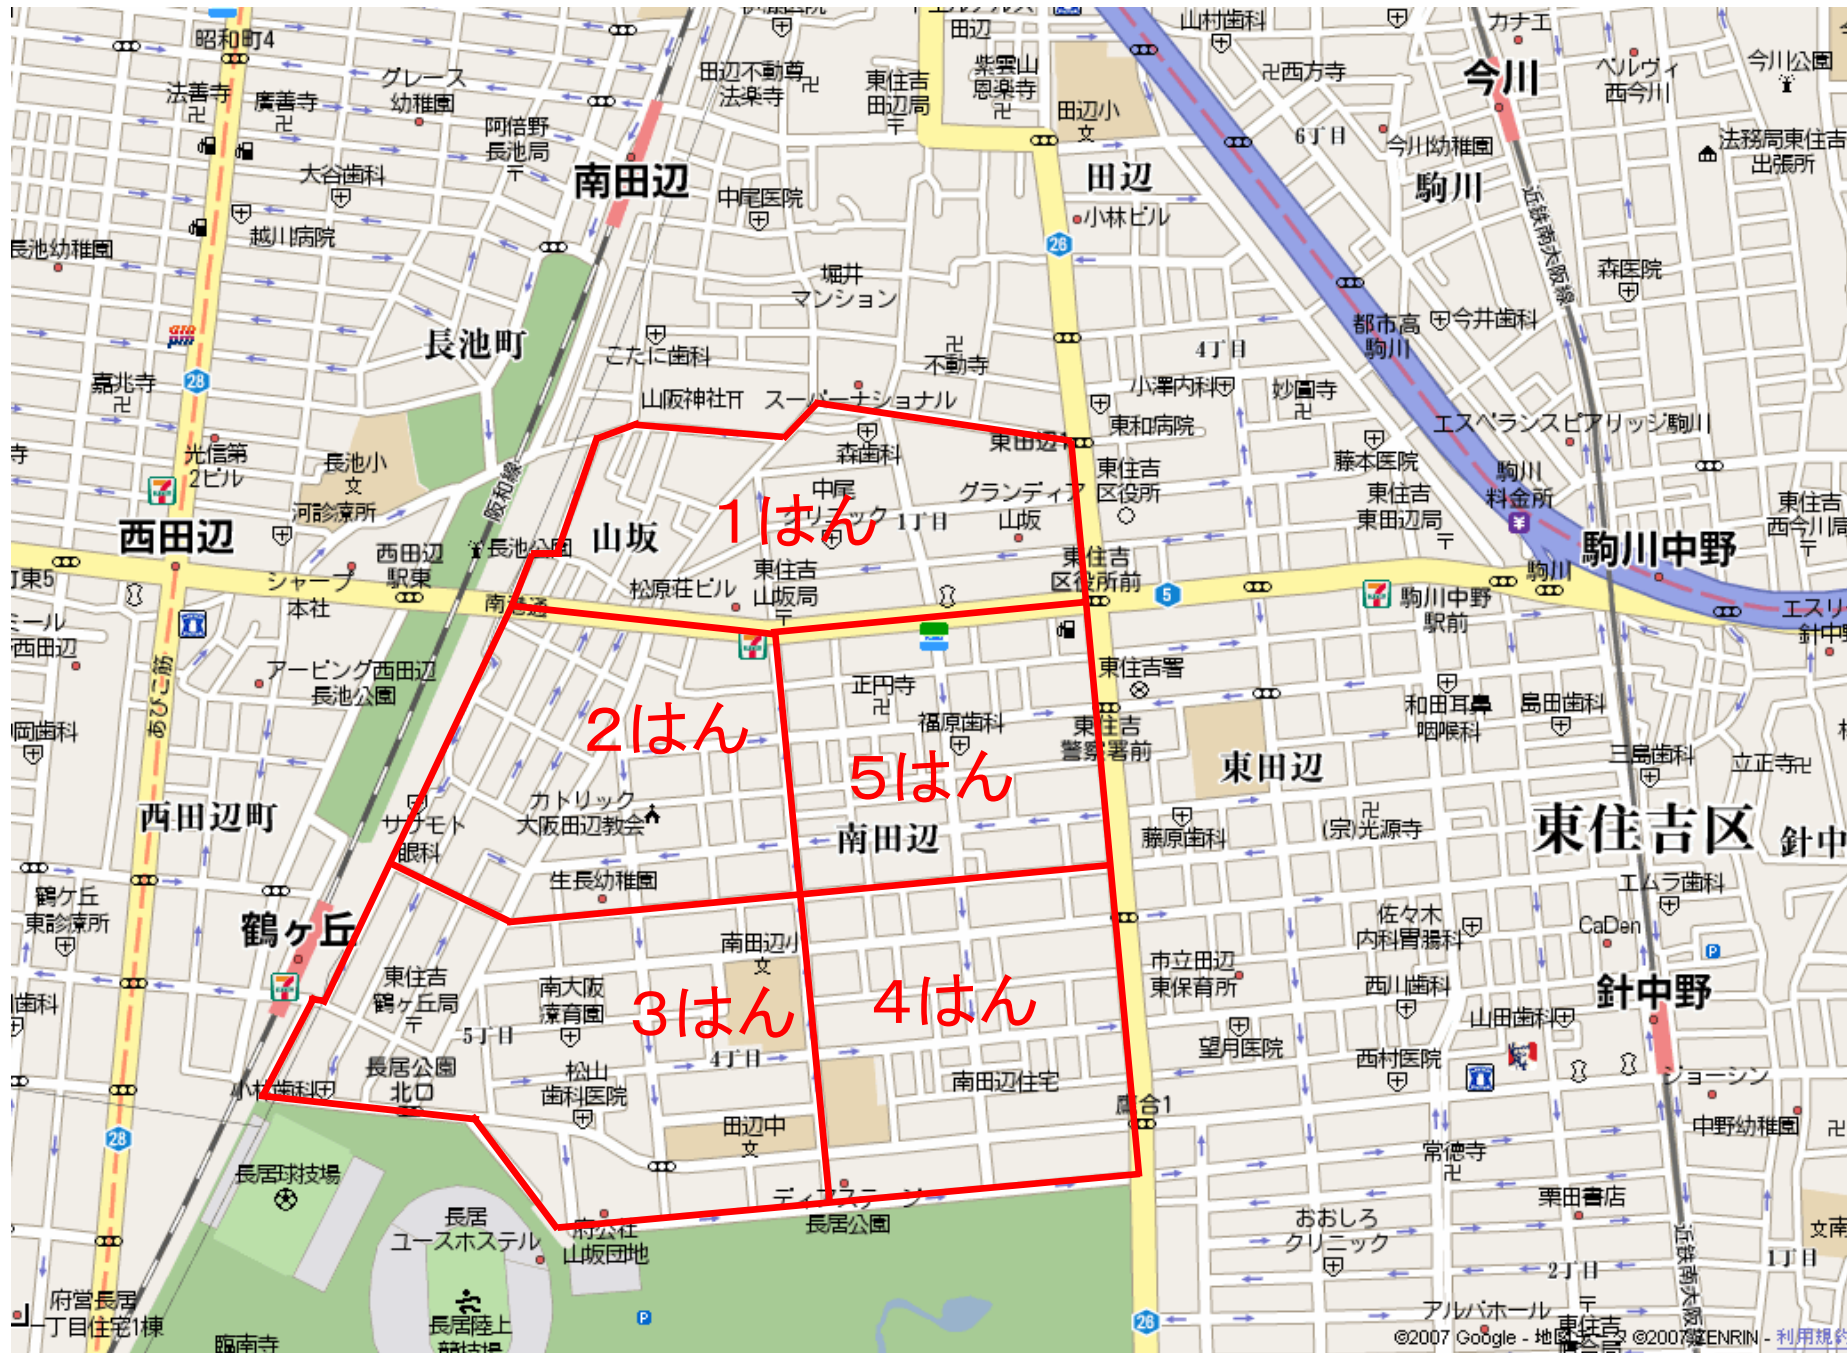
昭和町4
法善寺
廣善寺
グレース幼稚園
阿倍野長池局
南田辺
田辺不動尊法楽寺
東住吉田辺局
紫雲山恩楽寺
田辺
田辺小
山村歯科
西方寺
カナエ
今川
ベルヴィ西今川
今川公園
6丁目
今川幼稚園
法務局東住吉出張所
駒川
大谷歯科
中尾医院
田辺
小林ビル
越川病院
長池幼稚園
堀井マンション
森医院
都市高駒川
今井歯科
長池町
こたに歯科
不動寺
4丁目
嘉北寺
山阪神社
スーパーナショナル
小澤内科
妙圓寺
東和病院
エスペランスピアリッジ駒川
光信第2ビル
長池小
森歯科
東田辺
東住吉区役所
藤本医院
駒川料金所
東住吉東田辺局
東住吉西今川局
河診療所
1はん
中尾クリニック
1丁目
グランディア山坂
西田辺
長池公園
山坂
西田辺駅東
東住吉区役所前
駒川中野
駒川
シャープ本社
松原荘ビル
東住吉山坂局
駒川中野駅前
西田辺
東住吉署
正円寺
和田耳鼻咽喉科
島田歯科
アービング西田辺長池公園
2はん
福原歯科
東住吉警察署前
三島歯科
立正寺
5はん
東田辺
西田辺町
サカモト眼科
カトリック大阪田辺教会
南田辺
藤原歯科
(宗)光源寺
東住吉区
針中
生長幼稚園
エムラ歯科
鶴ケ丘東診療所
南田辺小
佐々木内科胃腸科
CaDen
鶴ヶ丘
東住吉鶴ヶ丘局
南大阪療育園
3はん
4はん
市立田辺東保育所
西川歯科
針中野
5丁目
4丁目
望月医院
山田歯科
長居公園北口
松山歯科医院
西村医院
南田辺住宅
ジョーシン
小林歯科
鷹合1
中野幼稚園
田辺中
常徳寺
長居球技場
ディスティニー長居公園
栗田書店
長居ユースホステル
府公社山坂団地
おおしろクリニック
2丁目
府営長居1丁目住宅1棟
長居陸上競技場
アルバホール
東住吉
臨南寺
©2007 Google - 地図データ ©2007 ZENRIN - 利用規約